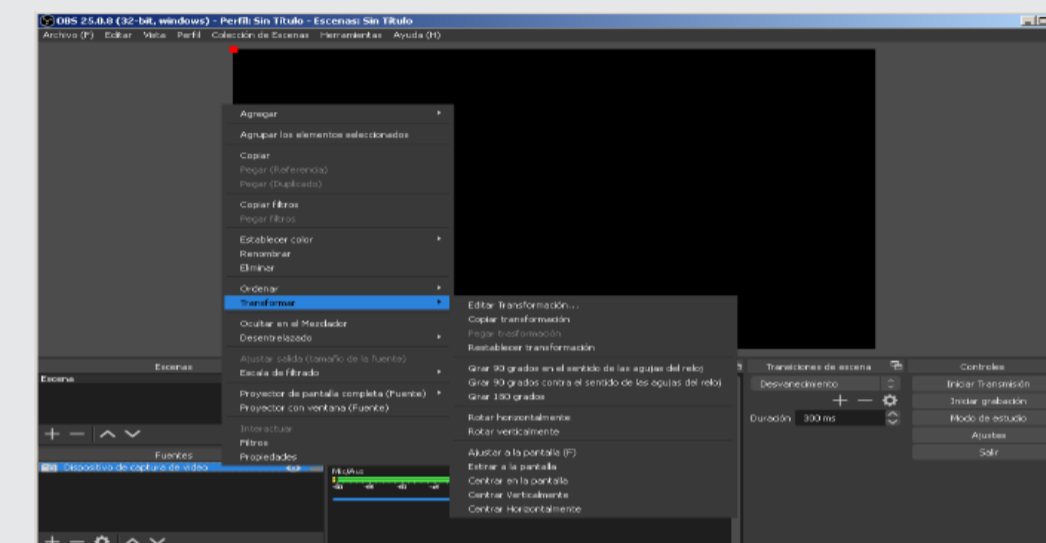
OBS 25.0.8 (32-bit, windows) - Perfil: Sin Título - Escenas: Sin Título

Archivo (F) Editar Vista Perfil Colección de Escenas Herramientas Ayuda (H)

Agregar
Agrupar los elementos seleccionados
Copiar
Pegar (Referencia)
Pegar (Duplicado)
Copiar filtros
Pegar filtros
Establecer color
Renombrar
Eliminar
Ordenar
Transformar
Ocultar en el Mezclador
Desentrelazado
Ajustar salida (tamaño de la fuente)
Escala de filtrado
Proyector de pantalla completa (Fuente)
Proyector con ventana (Fuente)
Interactuar
Filtros
Propiedades

Editar Transformación...
Copiar transformación
Pegar transformación
Restablecer transformación
Girar 90 grados en el sentido de las agujas del reloj
Girar 90 grados contra el sentido de las agujas del reloj
Girar 180 grados
Rotar horizontalmente
Rotar verticalmente
Ajustar a la pantalla (F)
Estirar a la pantalla
Centrar en la pantalla
Centrar Verticalmente
Centrar Horizontalmente

Escenas
Escena
Fuentes
Dispositivo de captura de video
Mic/Aux
Transiciones de escena
Desvanecimiento
Duración 300 ms
Controles
Iniciar Transmisión
Iniciar grabación
Modo de estudio
Ajustes
Salir